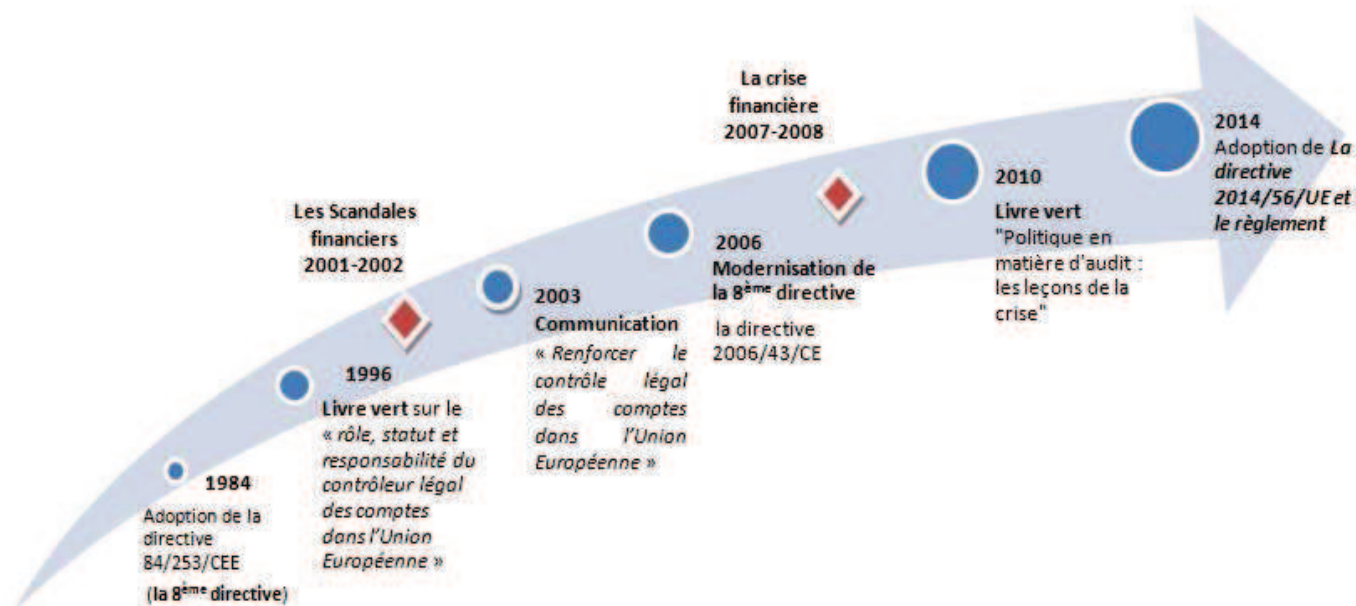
1984
Adoption de la directive 84/253/CEE
(la 8$^{ème}$ directive)

1996
Livre vert sur le « rôle, statut et responsabilité du contrôleur légal des comptes dans l'Union Européenne »

Les Scandales financiers
2001-2002

2003
Communication
« Renforcer le contrôle légal des comptes dans l'Union Européenne »

2006
Modernisation de la 8$^{ème}$ directive
la directive 2006/43/CE

La crise financière
2007-2008

2010
Livre vert
"Politique en matière d'audit : les leçons de la crise"

2014
Adoption de La directive 2014/56/UE et le règlement